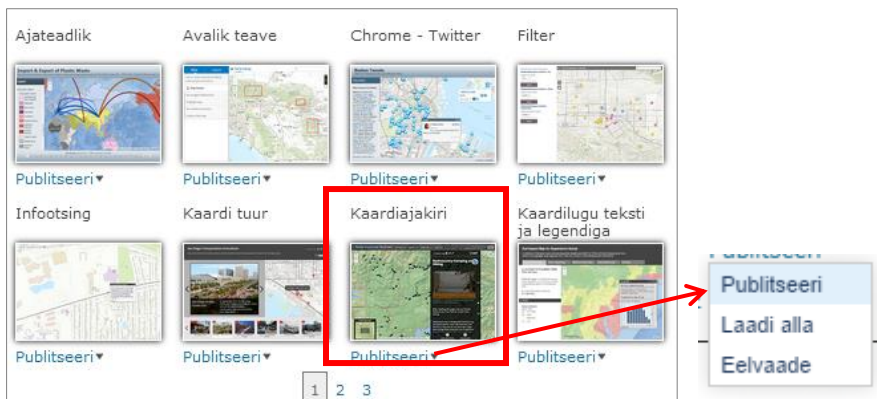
Ajateadlik
Avalik teave
Chrome - Twitter
Filter

Publitseeri
Publitseeri
Publitseeri
Publitseeri

Infootsing
Kaardi tuur
Kaardiajakiri
Kaardilugu teksti ja legendiga

Publitseeri
Publitseeri
Publitseeri
Publitseeri

1 2 3

Publitseeri
Laadi alla
Eelvaade